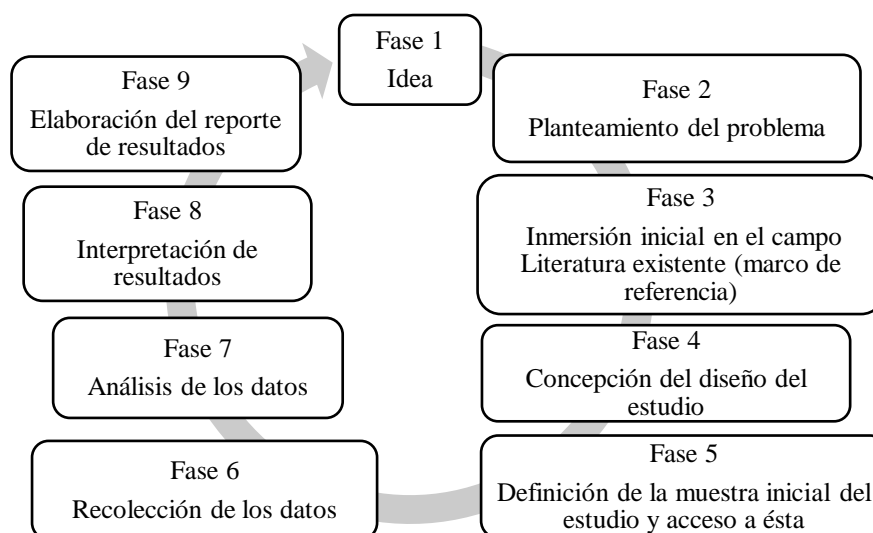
Fase 1
Idea

Fase 2
Planteamiento del problema

Fase 3
Inmersión inicial en el campo
Literatura existente (marco de referencia)

Fase 4
Concepción del diseño del estudio

Fase 5
Definición de la muestra inicial del estudio y acceso a ésta

Fase 6
Recolección de los datos

Fase 7
Análisis de los datos

Fase 8
Interpretación de resultados

Fase 9
Elaboración del reporte de resultados